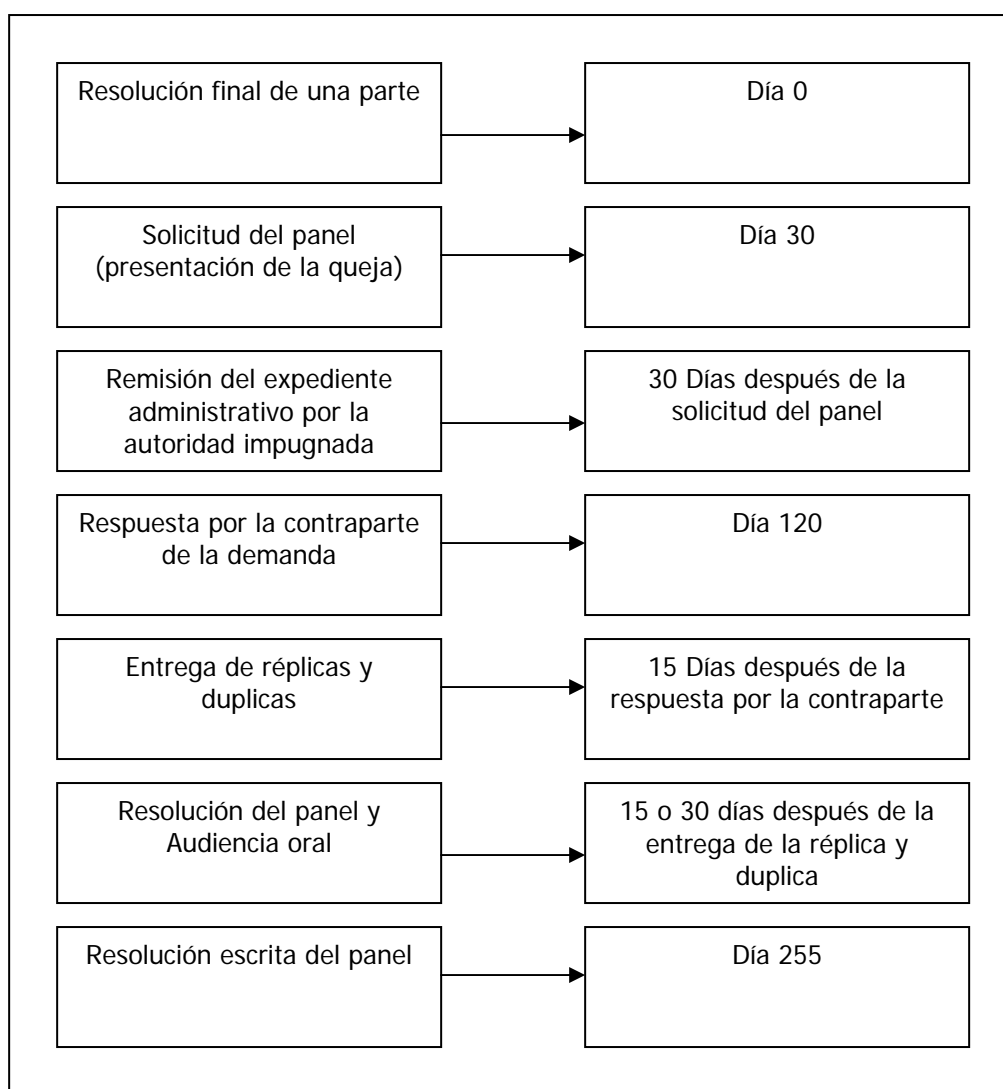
Resolución final de una parte

Día 0

Solicitud del panel (presentación de la queja)

Día 30

Remisión del expediente administrativo por la autoridad impugnada

30 Días después de la solicitud del panel

Respuesta por la contraparte de la demanda

Día 120

Entrega de réplicas y duplicas

15 Días después de la respuesta por la contraparte

Resolución del panel y Audiencia oral

15 o 30 días después de la entrega de la réplica y duplica

Resolución escrita del panel

Día 255